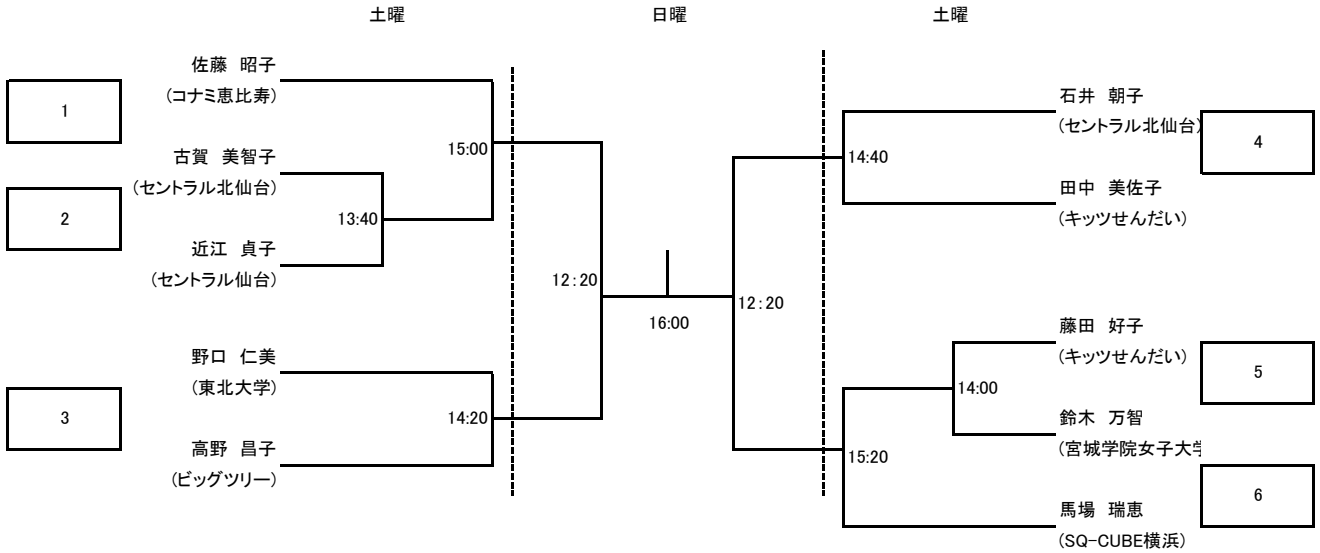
土曜

日曜

土曜

1

佐藤　昭子
（コナミ恵比寿）

2

古賀　美智子
（セントラル北仙台）

近江　貞子
（セントラル仙台）

15:00

13:40

3

野口　仁美
（東北大学）

高野　昌子
（ビッグツリー）

14:20

12:20

16:00

12:20

石井　朝子
（セントラル北仙台）

4

田中　美佐子
（キッツせんだい）

14:40

藤田　好子
（キッツせんだい）

5

鈴木　万智
（宮城学院女子大学

14:00

15:20

6

馬場　瑞恵
(SQ-CUBE横浜)